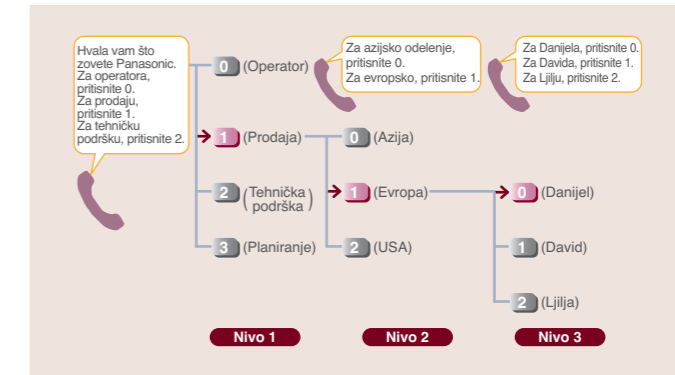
Hvala vam što zovete Panasonic. Za operatora, pritisnite 0. Za prodaju, pritisnite 1. Za tehničku podršku, pritisnite 2.

0 (Operator)

1 (Prodaja)

2 (Tehnička podrška)

3 (Planiranje)

Za azijsko odelenje, pritisnite 0. Za evropsko, pritisnite 1.

0 (Azija)

1 (Evropa)

2 (USA)

Za Danijela, pritisnite 0. Za Davida, pritisnite 1. Za Ljilju, pritisnite 2.

0 (Danijel)

1 (David)

2 (Ljilja)

Nivo 1

Nivo 2

Nivo 3